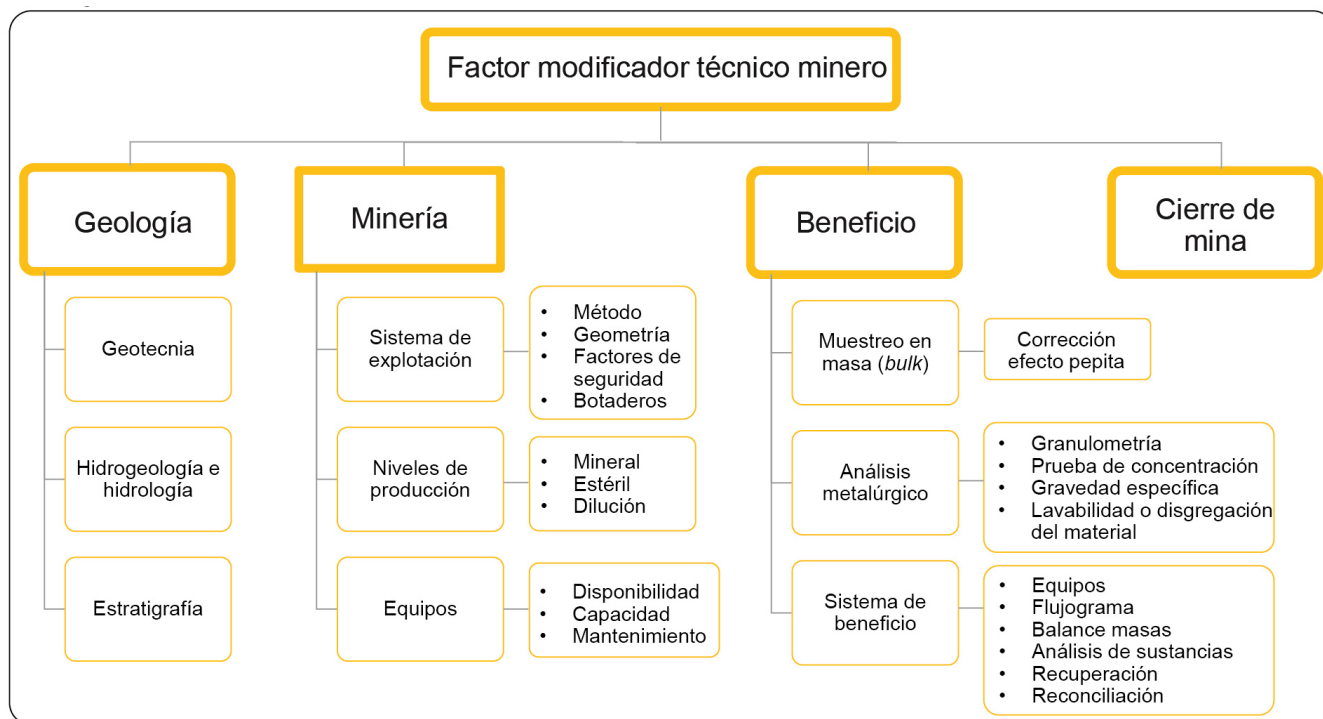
Factor modificador técnico minero

Geología

Geotecnia

Hidrogeología e hidrología

Estratigrafía

Minería

Sistema de explotación

- Método
- Geometría
- Factores de seguridad
- Botaderos

Niveles de producción

- Mineral
- Estéril
- Dilución

Equipos

- Disponibilidad
- Capacidad
- Mantenimiento

Beneficio

Muestreo en masa (*bulk*)

Corrección efecto pepita

Análisis metalúrgico

- Granulometría
- Prueba de concentración
- Gravedad específica
- Lavabilidad o disgregación del material

Sistema de beneficio

- Equipos
- Flujograma
- Balance masas
- Análisis de sustancias
- Recuperación
- Reconciliación

Cierre de mina